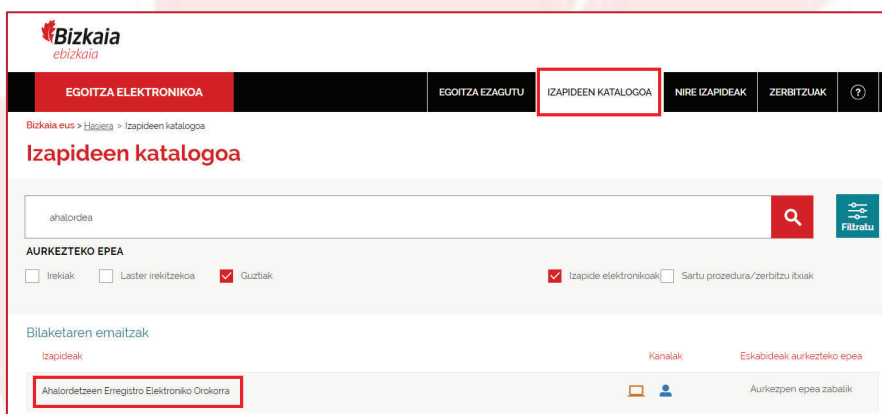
Bizkaia
ebizkaia

EGOITZA ELEKTRONIKOA

EGOITZA EZAGUTU

IZAPIDEEN KATALOGOA

NIRE IZAPIDEAK

ZERBITZUAK

?

Bizkaia.eus > Hasiera > Izapideen katalogoa

Izapideen katalogoa

ahalordea

Filtratu

AURKEZTEKO EPEA

Irekiak

Laster irekitzekoa

Guztiak

Izapide elektronikoak

Sartu prozedura/zerbitzu itxiak

Bilaketaren emaitzak

Izapideak

Kanalak

Eskabideak aurkezteko epea

Ahalordetzeen Erregistro Elektroniko Orokorra

Aurkezpen epea zabalik